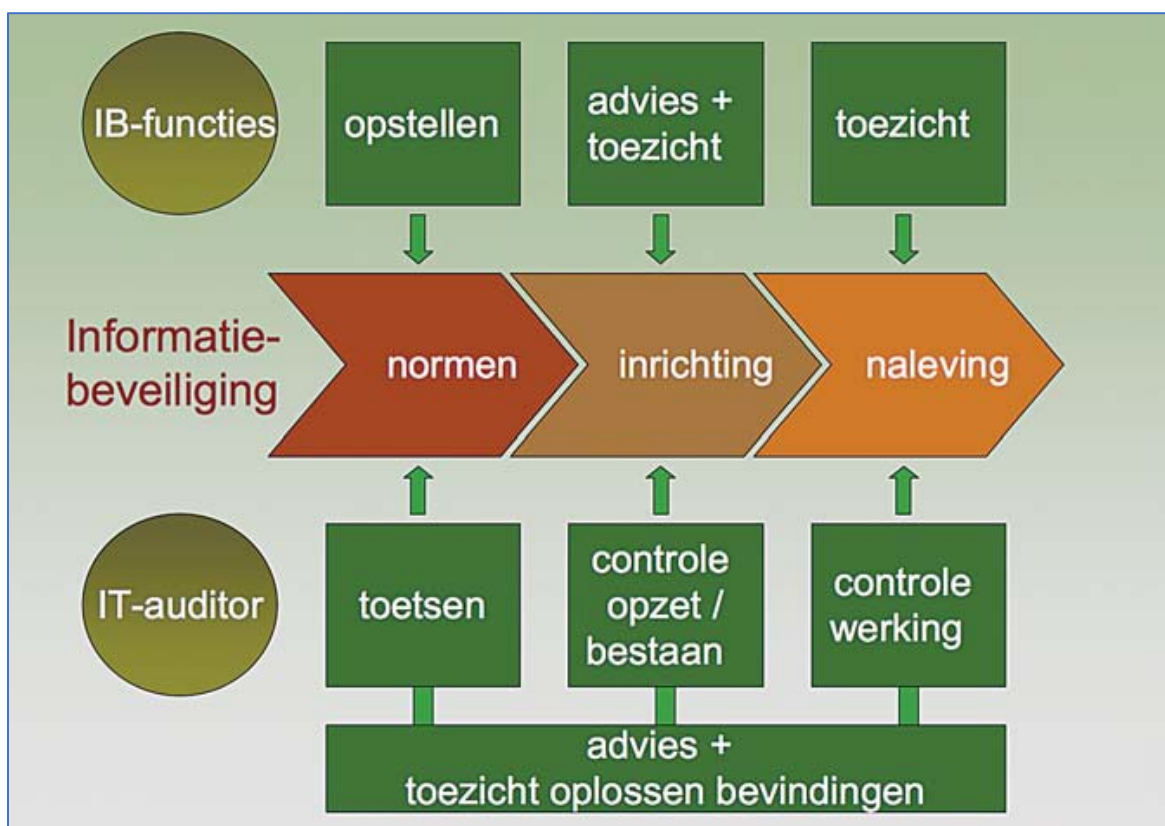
IB-functies

opstellen

advies + toezicht

toezicht

Informatiebeveiliging

normen

inrichting

naleving

IT-auditor

toetsen

controle opzet / bestaan

controle werking

advies + toezicht oplossen bevindingen